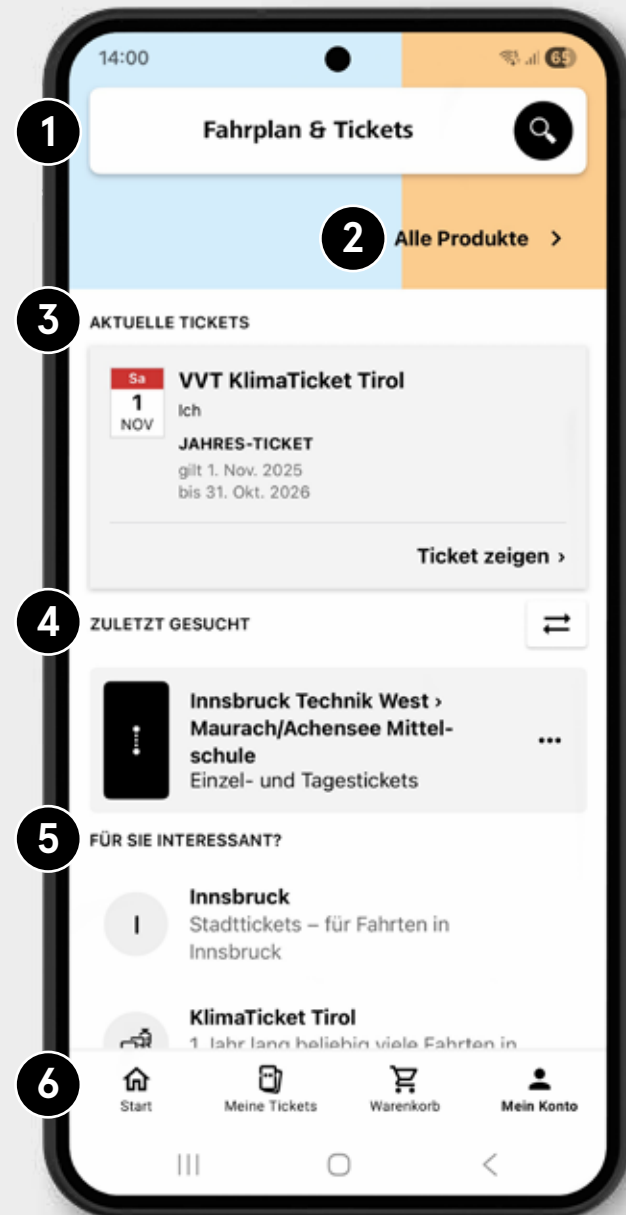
14:00

65

1

Fahrplan & Tickets

2

Alle Produkte >

3

AKTUELLE TICKETS

Sa
1
NOV

VVT KlimaTicket Tirol

Ich

JAHRES-TICKET

gilt 1. Nov. 2025
bis 31. Okt. 2026

Ticket zeigen >

4

ZULETZT GESUCHT

Innsbruck Technik West › Maurach/Achensee Mittelschule
Einzel- und Tagestickets

5

FÜR SIE INTERESSANT?

I

Innsbruck
Stadttickets – für Fahrten in Innsbruck

KlimaTicket Tirol
1 Jahr lang beliebig viele Fahrten in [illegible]

6

Start

Meine Tickets

Warenkorb

Mein Konto